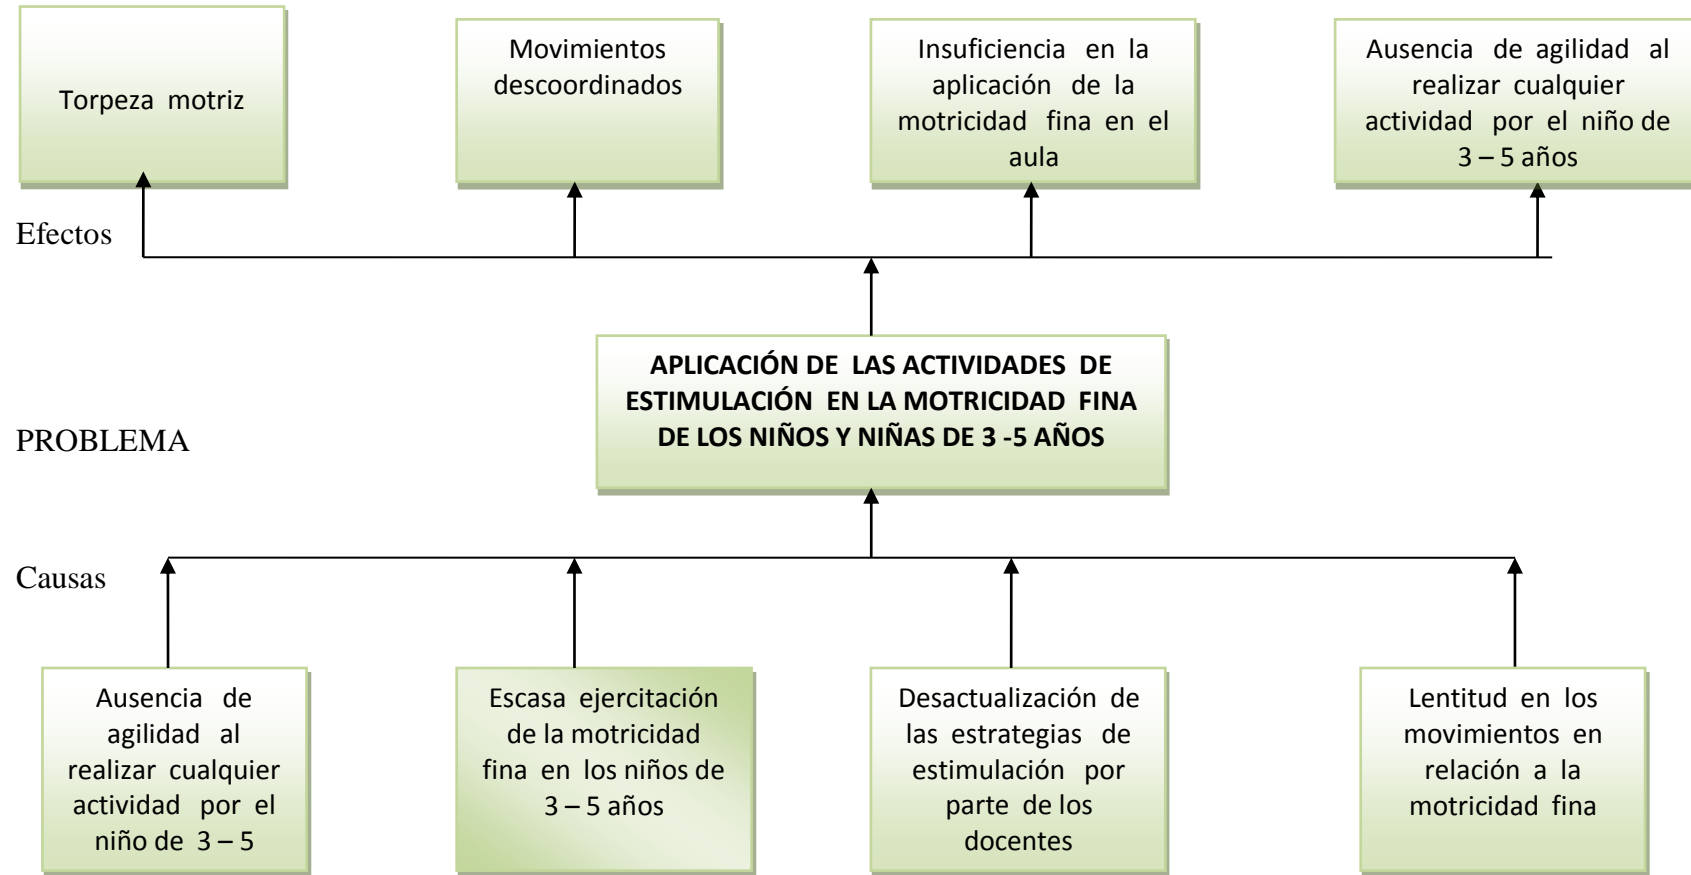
Torpeza motriz

Movimientos descoordinados

Insuficiencia en la aplicación de la motricidad fina en el aula

Ausencia de agilidad al realizar cualquier actividad por el niño de 3 – 5 años

Efectos

PROBLEMA

APLICACIÓN DE LAS ACTIVIDADES DE ESTIMULACIÓN EN LA MOTRICIDAD FINA DE LOS NIÑOS Y NIÑAS DE 3 -5 AÑOS

Causas

Ausencia de agilidad al realizar cualquier actividad por el niño de 3 – 5

Escasa ejercitación de la motricidad fina en los niños de 3 – 5 años

Desactualización de las estrategias de estimulación por parte de los docentes

Lentitud en los movimientos en relación a la motricidad fina